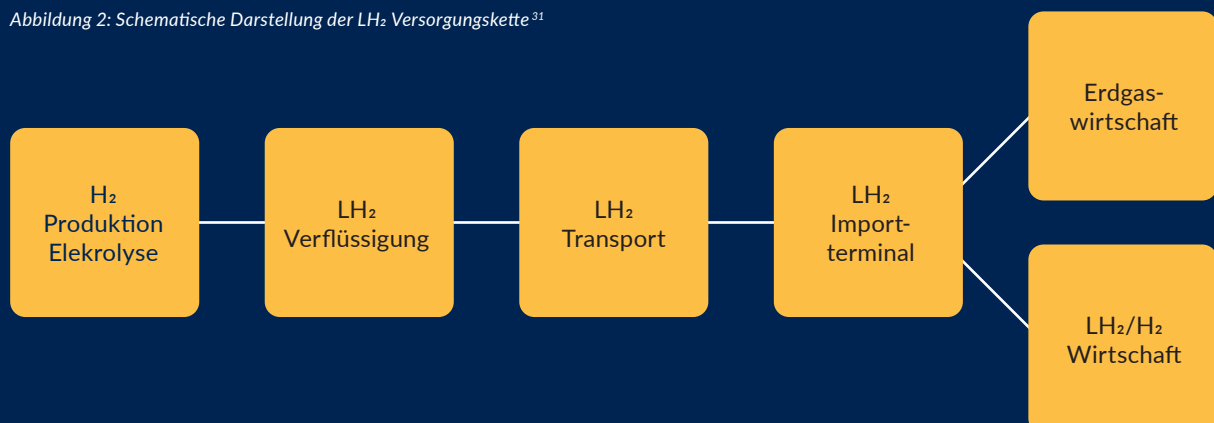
Abbildung 2: Schematische Darstellung der $LH_2$ Versorgungskette$^{31}$

$H_2$
Produktion
Elekrolyse

$LH_2$
Verflüssigung

$LH_2$
Transport

$LH_2$
Importterminal

Erdgaswirtschaft

$LH_2/H_2$
Wirtschaft